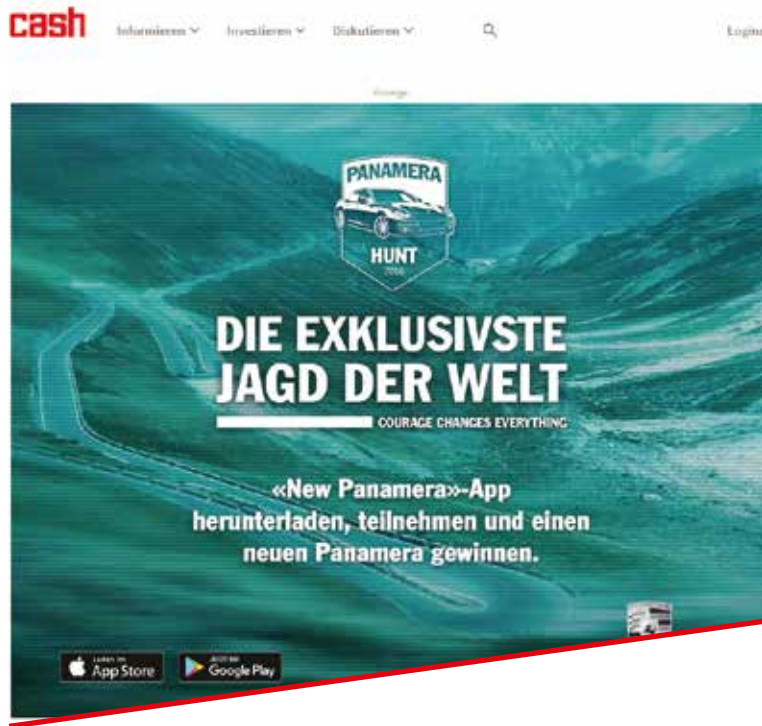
cash Informieren Investieren Diskutieren Login

Anzeige

PANAMERA
HUNT
2016

DIE EXKLUSIVSTE JAGD DER WELT
COURAGE CHANGES EVERYTHING

«New Panamera»-App herunterladen, teilnehmen und einen neuen Panamera gewinnen.

Laden im App Store
JETZT BEI Google Play